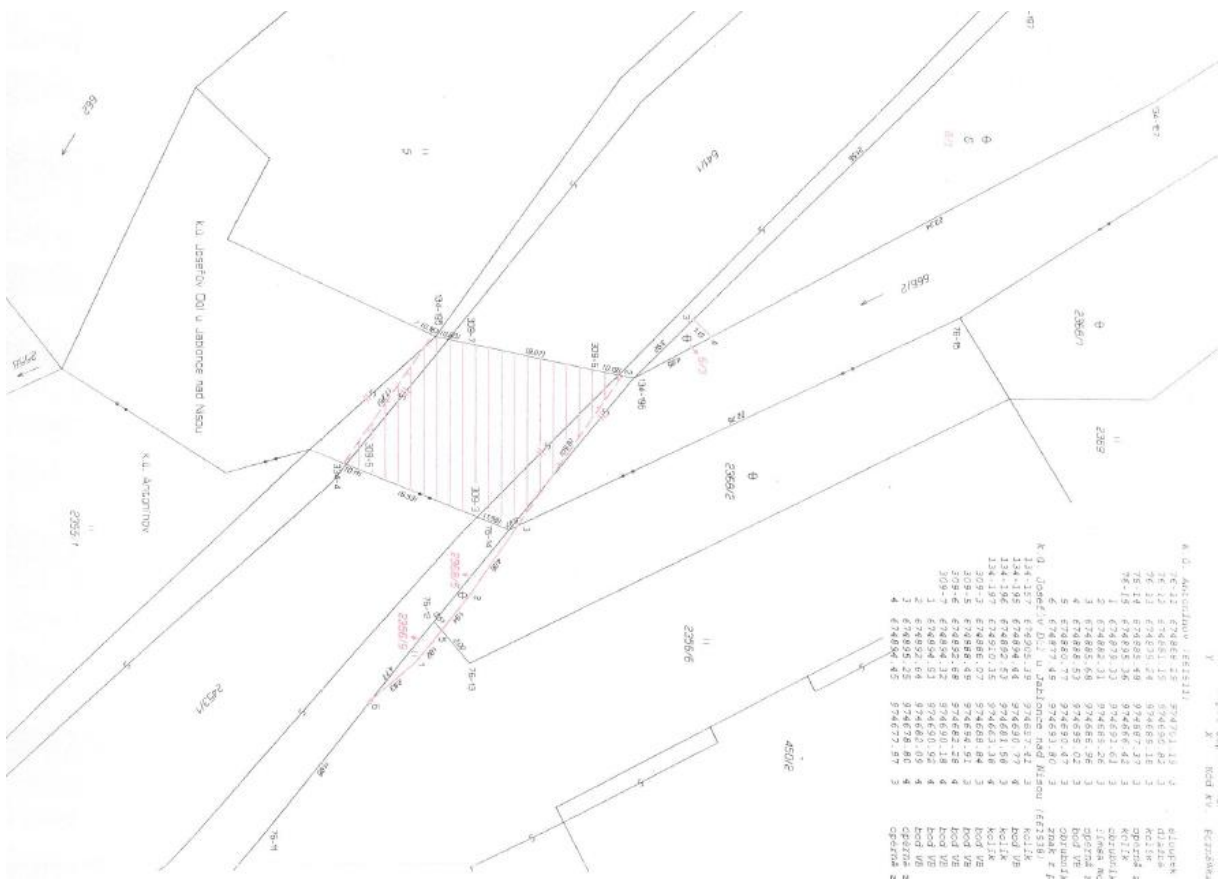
k.ú. Josefův Důl u Jablonce nad Nisou

k.ú. Antonínov

2365/1

662

5

6401

2365/2

2366/7

2369

2366/6

450/2

2366/5

2366/3

309-7

309-8

309-5

309-3

309-9

309-6

134-157

134-196

134-4

76-14

76-15

76-13

76-12

76-11

Y X Kód kv Poznámka

k.ú. Antonínov (661511)

76-12 674896.15 974670.15 3

76-13 674893.02 974680.62 3

76-14 674890.18 974684.18 3

76-15 674885.49 974687.37 3

1 674873.36 974666.42 3

2 674882.11 974691.61 3

3 674885.68 974685.26 3

4 674891.57 974685.96 3

5 674892.45 974693.47 3

6 674877.45 974691.80 3

k.ú. Josefův Důl u Jablonce nad Nisou (661538)

134-157 674905.19 974687.41 3

134-195 674894.04 974680.77 4

134-196 674892.53 974681.50 3

134-197 674910.15 974683.38 4

309-3 674888.07 974682.84 3

309-5 674898.46 974682.91 3

309-6 674892.68 974682.18 4

309-7 674894.32 974690.18 4

1 674894.51 974690.52 4

2 674892.64 974682.09 4

3 674895.25 974678.80 4

4 674894.45 974677.87 3